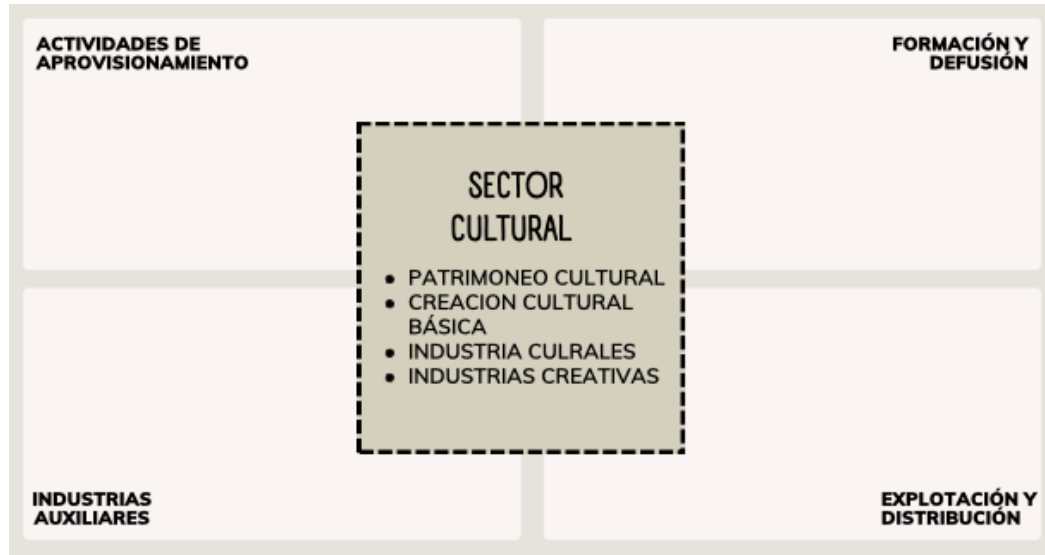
ACTIVIDADES DE APROVISIONAMIENTO

FORMACIÓN Y DEFUSIÓN

SECTOR CULTURAL

- PATRIMONEO CULTURAL
- CREACION CULTURAL BÁSICA
- INDUSTRIA CULRALES
- INDUSTRIAS CREATIVAS

INDUSTRIAS AUXILIARES

EXPLOTACIÓN Y DISTRIBUCIÓN